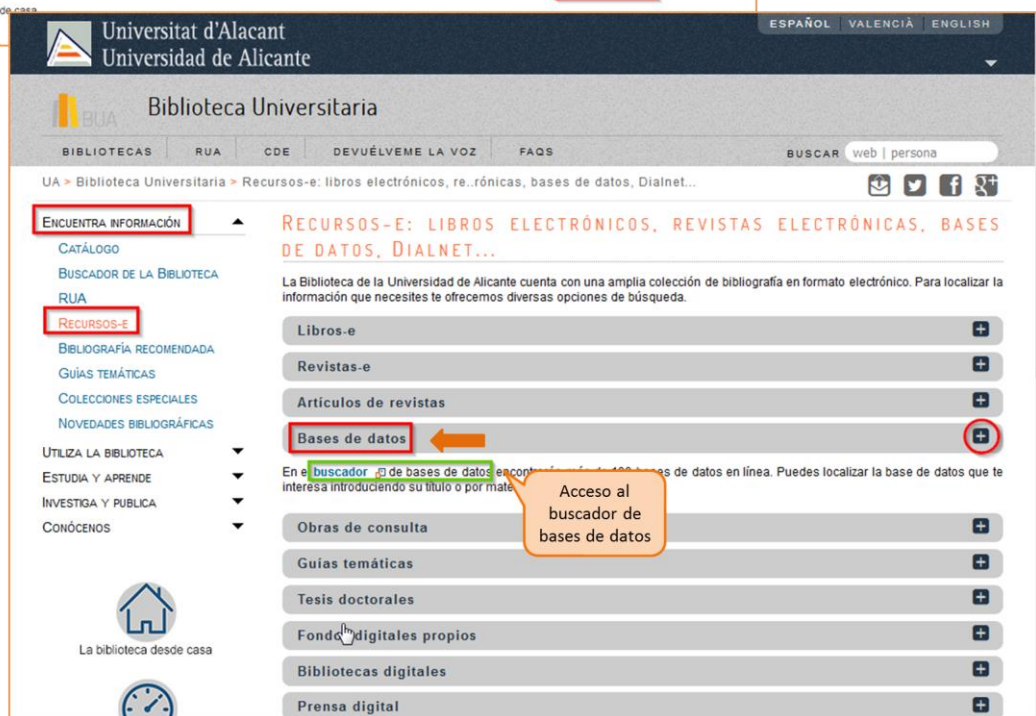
de casa

Universitat d'Alacant
Universidad de Alicante

ESPAÑOL | VALENCIÀ | ENGLISH

BUA
Biblioteca Universitaria

BIBLIOTECAS | RUA | CDE | DEVUÉLVEME LA VOZ | FAQS

BUSCAR web | persona

UA > Biblioteca Universitaria > Recursos-e: libros electrónicos, re..rónicas, bases de datos, Dialnet...

ENCUENTRA INFORMACIÓN
CATÁLOGO
BUSCADOR DE LA BIBLIOTECA
RUA
RECURSOS-E
BIBLIOGRAFÍA RECOMENDADA
GUÍAS TEMÁTICAS
COLECCIONES ESPECIALES
NOVEDADES BIBLIOGRÁFICAS
UTILIZA LA BIBLIOTECA
ESTUDIA Y APRENDE
INVESTIGA Y PUBLICA
CONÓCENOS

La biblioteca desde casa

RECURSOS-E: LIBROS ELECTRÓNICOS, REVISTAS ELECTRÓNICAS, BASES DE DATOS, DIALNET...

La Biblioteca de la Universidad de Alicante cuenta con una amplia colección de bibliografía en formato electrónico. Para localizar la información que necesites te ofrecemos diversas opciones de búsqueda.

Libros-e
Revistas-e
Artículos de revistas
Bases de datos

En el buscador de bases de datos encontrarás más de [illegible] bases de datos en línea. Puedes localizar la base de datos que te interesa introduciendo su título o por mate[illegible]

Acceso al buscador de bases de datos

Obras de consulta
Guías temáticas
Tesis doctorales
Fondos digitales propios
Bibliotecas digitales
Prensa digital